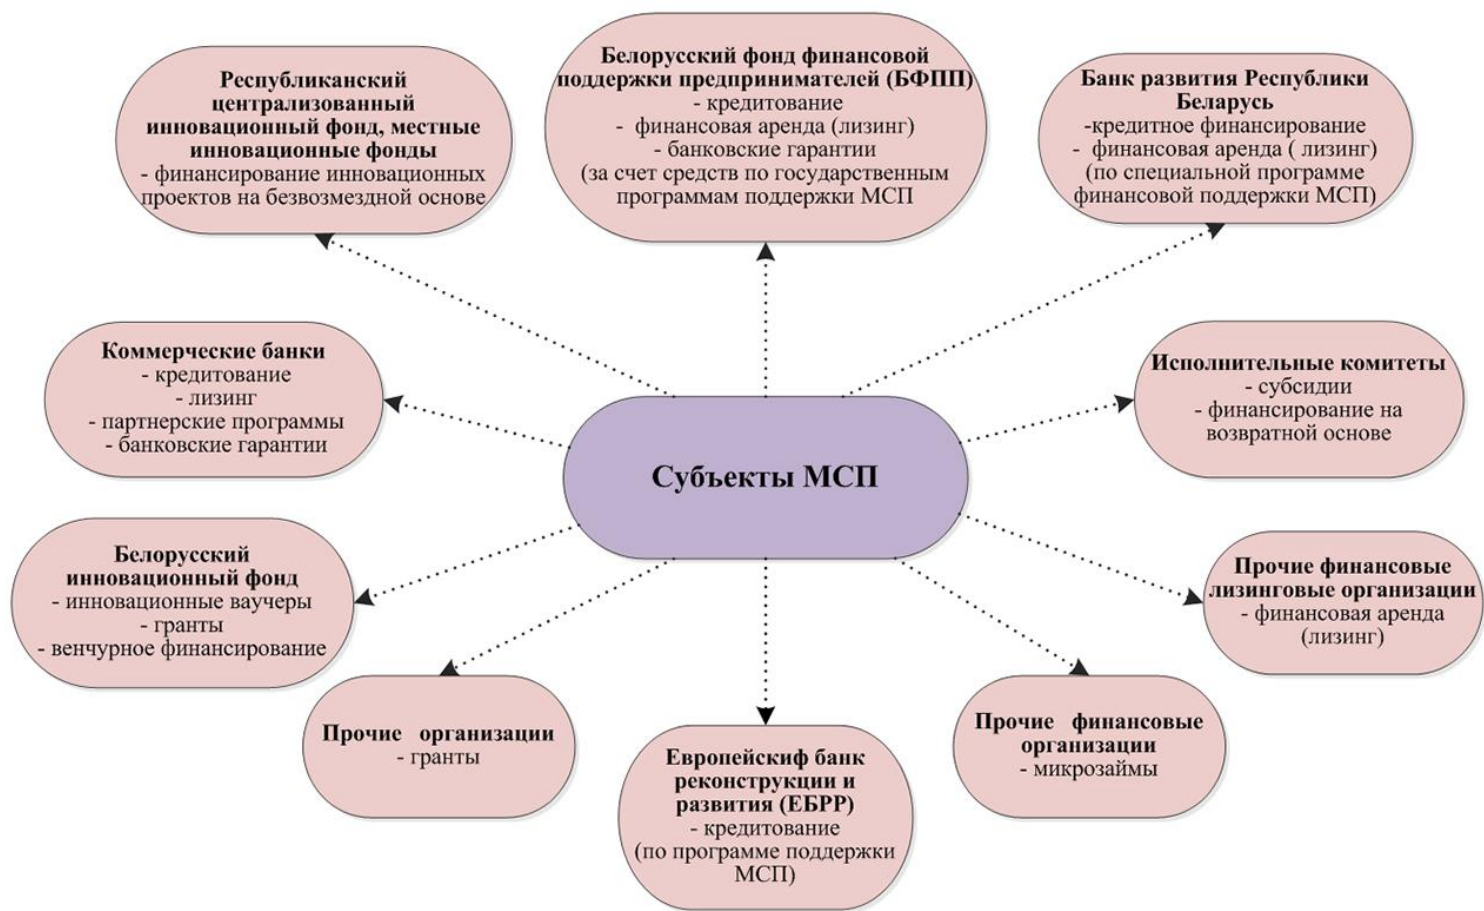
Белорусский фонд финансовой поддержки предпринимателей (БФПП)
- кредитование
- финансовая аренда (лизинг)
- банковские гарантии
(за счет средств по государственным программам поддержки МСП

Республиканский централизованный инновационный фонд, местные инновационные фонды
- финансирование инновационных проектов на безвозмездной основе

Банк развития Республики Беларусь
-кредитное финансирование
- финансовая аренда ( лизинг)
(по специальной программе финансовой поддержки МСП)

Коммерческие банки
- кредитование
- лизинг
- партнерские программы
- банковские гарантии

Исполнительные комитеты
- субсидии
- финансирование на возвратной основе

Субъекты МСП

Белорусский инновационный фонд
- инновационные ваучеры
- гранты
- венчурное финансирование

Прочие финансовые лизинговые организации
- финансовая аренда (лизинг)

Прочие организации
- гранты

Европейскиф банк реконструкции и развития (ЕБРР)
- кредитование
(по программе поддержки МСП)

Прочие финансовые организации
- микрозаймы